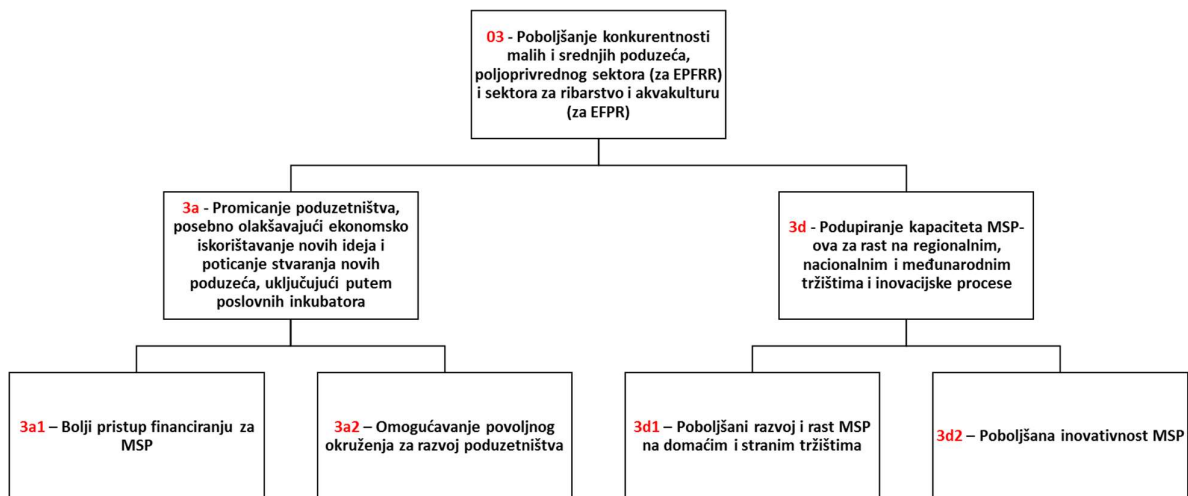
03 - Poboljšanje konkurentnosti malih i srednjih poduzeća, poljoprivrednog sektora (za EPFRR) i sektora za ribarstvo i akvakulturu (za EFPR)

3a - Promicanje poduzetništva, posebno olakšavajući ekonomsko iskorištavanje novih ideja i poticanje stvaranja novih poduzeća, uključujući putem poslovnih inkubatora

3d - Podupiranje kapaciteta MSP-ova za rast na regionalnim, nacionalnim i međunarodnim tržištima i inovacijske procese

3a1 – Bolji pristup financiranju za MSP

3a2 – Omogućavanje povoljnog okruženja za razvoj poduzetništva

3d1 – Poboljšani razvoj i rast MSP na domaćim i stranim tržištima

3d2 – Poboljšana inovativnost MSP